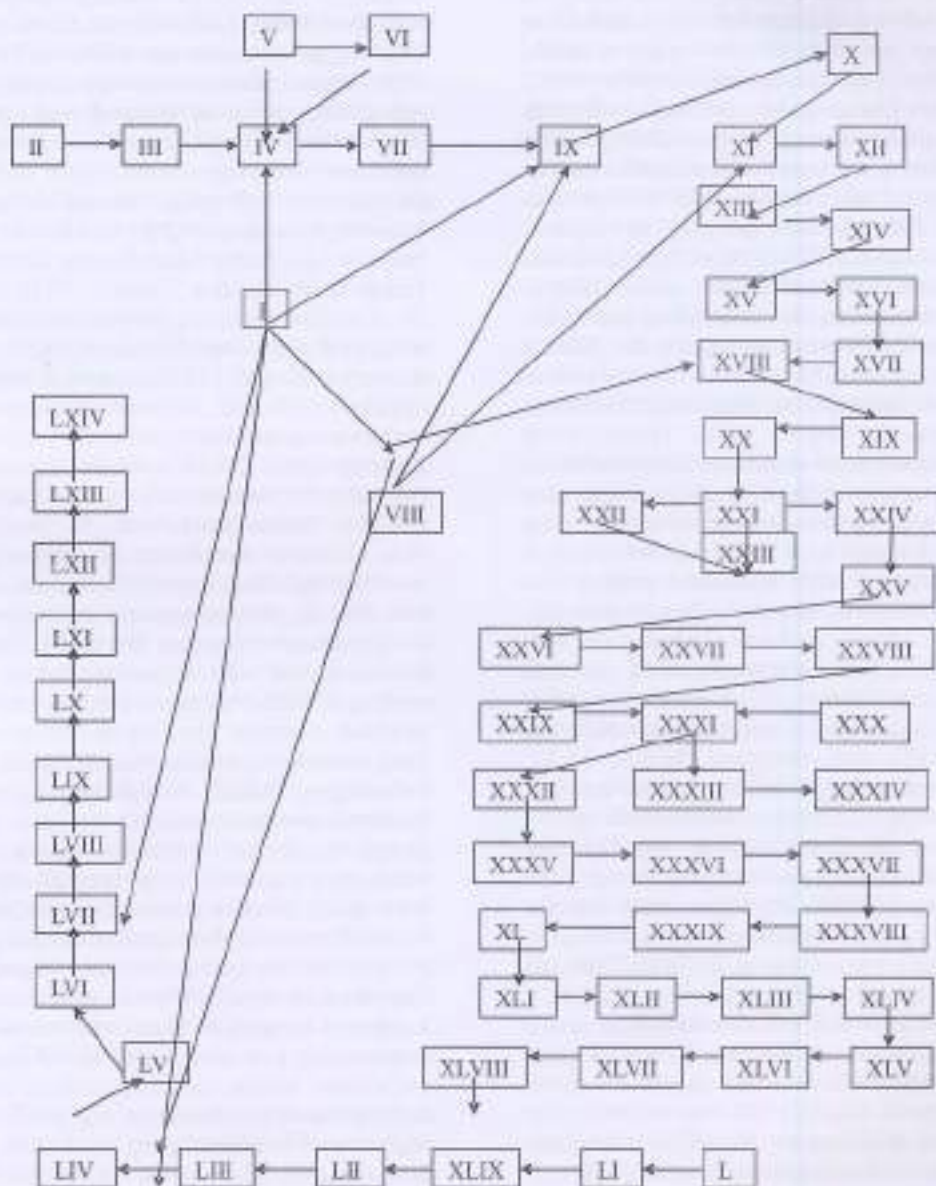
V
VI
II
III
IV
VII
IX
X
XI
XII
XIII
XIV
I
XV
XVI
XVIII
XVII
LXIV
XX
XIX
LXIII
VIII
XXII
XXI
XXIV
XXIII
LXII
XXV
LXI
XXVI
XXVII
XXVIII
LX
XXIX
XXXI
XXX
LIX
XXXII
XXXIII
XXXIV
LVIII
XXXV
XXXVI
XXXVII
LVII
XL
XXXIX
XXXVIII
LVI
XLI
XLII
XLIII
XLIV
LV
XLVIII
XLVII
XLVI
XLV
LIV
LIII
LII
XLIX
LI
L